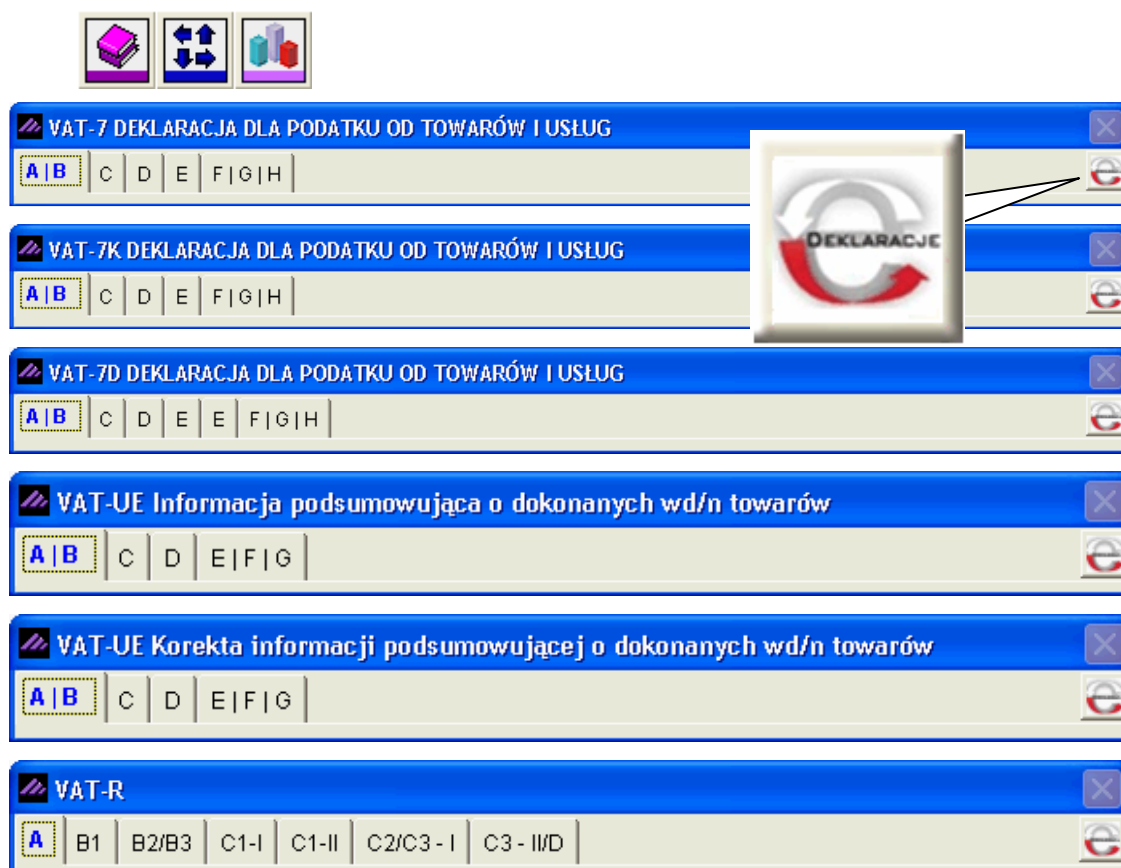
VAT-7 DEKLARACJA DLA PODATKU OD TOWARÓW I USŁUG
A | B | C | D | E | F | G | H

DEKLARACJE

VAT-7K DEKLARACJA DLA PODATKU OD TOWARÓW I USŁUG
A | B | C | D | E | F | G | H

VAT-7D DEKLARACJA DLA PODATKU OD TOWARÓW I USŁUG
A | B | C | D | E | E | F | G | H

VAT-UE Informacja podsumowująca o dokonanych wd/n towarów
A | B | C | D | E | F | G

VAT-UE Korekta informacji podsumowującej o dokonanych wd/n towarów
A | B | C | D | E | F | G

VAT-R
A | B1 | B2/B3 | C1-I | C1-II | C2/C3 - I | C3 - II/D